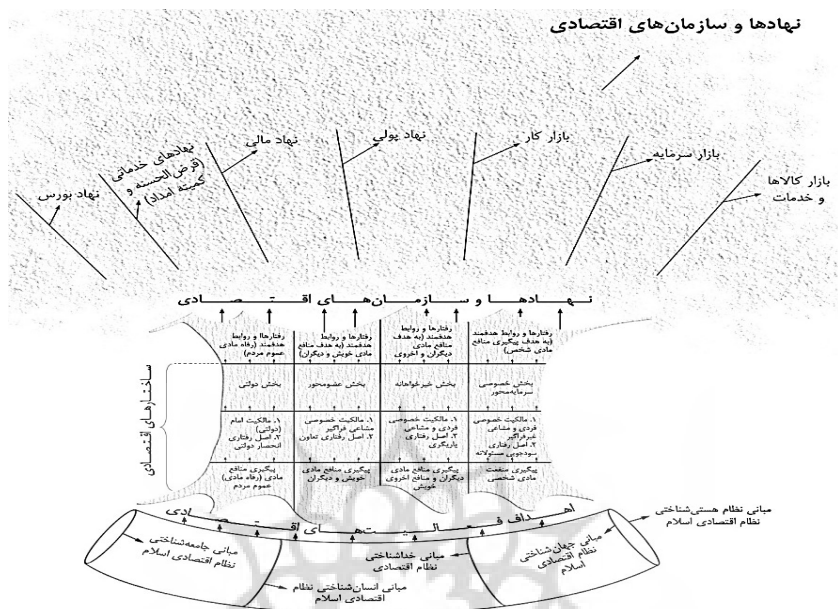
نهادها و سازمان‌های اقتصادی

نهاد بورس
نهادهای خدماتی (قرض الحسنه و کمیته امداد)
نهاد مالی
نهاد پولی
بازار کار
بازار سرمایه
بازار کالاها و خدمات

نهادها و سازمان‌های اقتصادی

| رفتارها و روابط هدفمند (به هدف پیگیری منافع مادی شخص) | رفتارها و روابط هدفمند (به هدف منافع مادی دیگران و اخروی) | رفتارها و روابط هدفمند (به هدف منافع مادی خویش و دیگران) | رفتارها و روابط هدفمند (رفاه مادی عموم مردم) |
|---|---|---|---|
| بخش خصوصی سرمایه‌محور | بخش خیرخواهانه | بخش عضومحور | بخش دولتی |
| ۱. مالکیت خصوصی فردی و مشاعی غیرفراگیر ۲. اصل رفتاری سودجویی مسئولانه | ۱. مالکیت خصوصی فردی و مشاعی ۲. اصل رفتاری باریگری | ۱. مالکیت خصوصی مشاعی فراگیر ۲. اصل رفتاری تعاون | ۱. مالکیت امام (دولتی) ۲. اصل رفتاری انحصار دولتی |
| پیگیری منفعت مادی شخصی | پیگیری منافع مادی دیگران و منافع اخروی خویش | پیگیری منافع مادی خویش و دیگران | پیگیری منافع مادی (رفاه مادی) عموم مردم |

ساختارهای اقتصادی

اهداف فعالیت‌های اقتصادی

مبانی هستی‌شناختی نظام اقتصادی اسلام
مبانی جهان‌شناختی نظام اقتصادی اسلام
مبانی خداشناختی نظام اقتصادی
مبانی جامعه‌شناختی نظام اقتصادی اسلام
مبانی انسان‌شناختی نظام اقتصادی اسلام